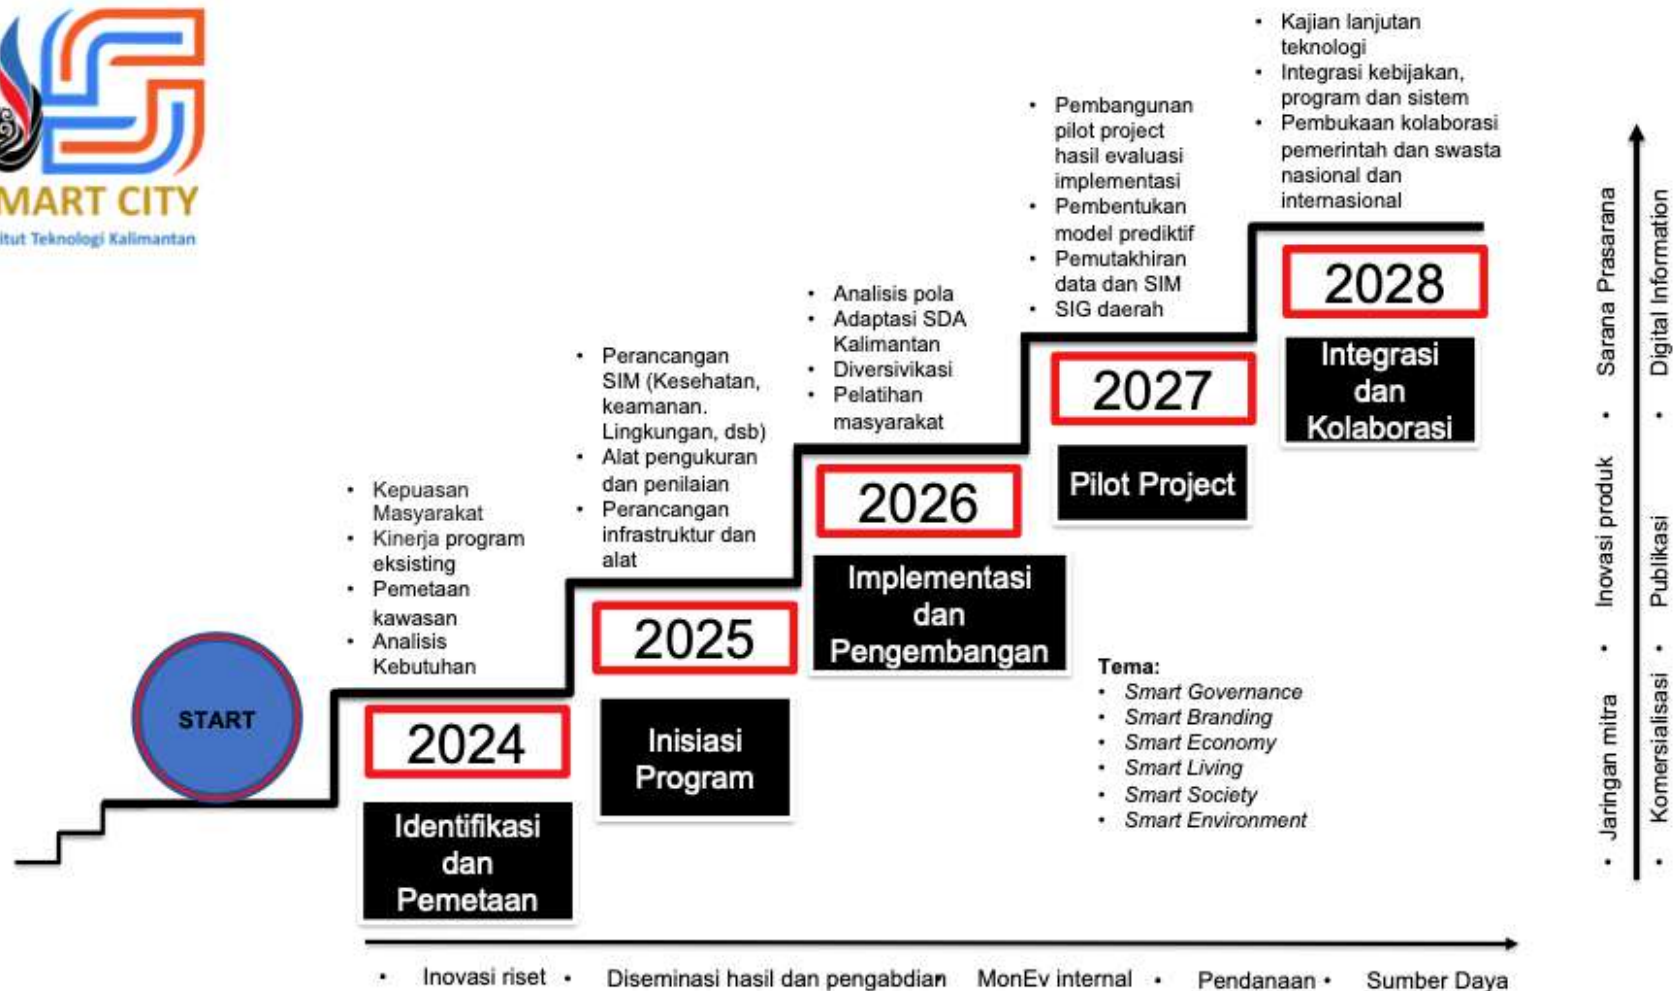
MART CITY
itut Teknologi Kalimantan

START

- Kepuasan Masyarakat
- Kinerja program eksisting
- Pemetaan kawasan
- Analisis Kebutuhan

2024
Identifikasi dan Pemetaan

- Perancangan SIM (Kesehatan, keamanan. Lingkungan, dsb)
- Alat pengukuran dan penilaian
- Perancangan infrastruktur dan alat

2025
Inisiasi Program

- Analisis pola
- Adaptasi SDA Kalimantan
- Diversivikasi
- Pelatihan masyarakat

2026
Implementasi dan Pengembangan

- Pembangunan pilot project hasil evaluasi implementasi
- Pembentukan model prediktif
- Pemutakhiran data dan SIM
- SIG daerah

2027
Pilot Project

- Kajian lanjutan teknologi
- Integrasi kebijakan, program dan sistem
- Pembukaan kolaborasi pemerintah dan swasta nasional dan internasional

2028
Integrasi dan Kolaborasi

Tema:
- Smart Governance
- Smart Branding
- Smart Economy
- Smart Living
- Smart Society
- Smart Environment

- Jaringan mitra • Inovasi produk • Sarana Prasarana
- Komersialisasi • Publikasi • Digital Information

- Inovasi riset • Diseminasi hasil dan pengabdian MonEv internal • Pendanaan • Sumber Daya